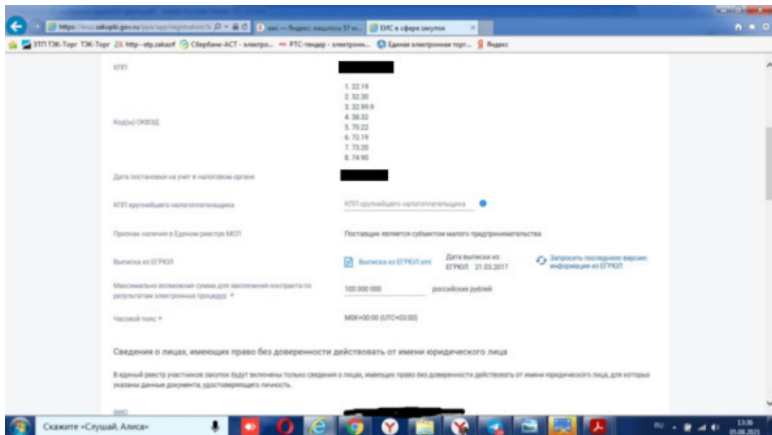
https://zakupki.gov.ru/ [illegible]

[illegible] — Яндекс нашлось 57 м... | ЕИС в сфере закупок

ЭТП ТЭК-Торг | ТЭК-Торг | http--etp.zakazrf | Сбербанк-АСТ - электро... | РТС-тендер - электронн... | Единая электронная торг... | Яндекс

КПП

1. 22.19
2. 32.30
3. 32.99.9
4. 38.32
5. 70.22
6. 72.19
7. 73.20
8. 74.90

Код(ы) ОКВЭД

Дата постановки на учет в налоговом органе

КПП крупнейшего налогоплательщика

КПП крупнейшего налогоплательщика

Признак наличия в Едином реестре МСП

Поставщик является субъектом малого предпринимательства

Выписка из ЕГРЮЛ

Выписка из ЕГРЮЛ.xml

Дата выписки из ЕГРЮЛ 21.03.2017

Запросить последнюю версию информации из ЕГРЮЛ

Максимально возможная сумма для заключения контракта по результатам электронных процедур *

100 000 000

российских рублей

Часовой пояс *

MSK+00:00 (UTC+03:00)

Сведения о лицах, имеющих право без доверенности действовать от имени юридического лица

В единый реестр участников закупок будут включены только сведения о лицах, имеющих право без доверенности действовать от имени юридического лица, для которых указаны данные документа, удостоверяющего личность.

ФИО

Скажите «Слушай, Алиса»

13:36
05.08.2019